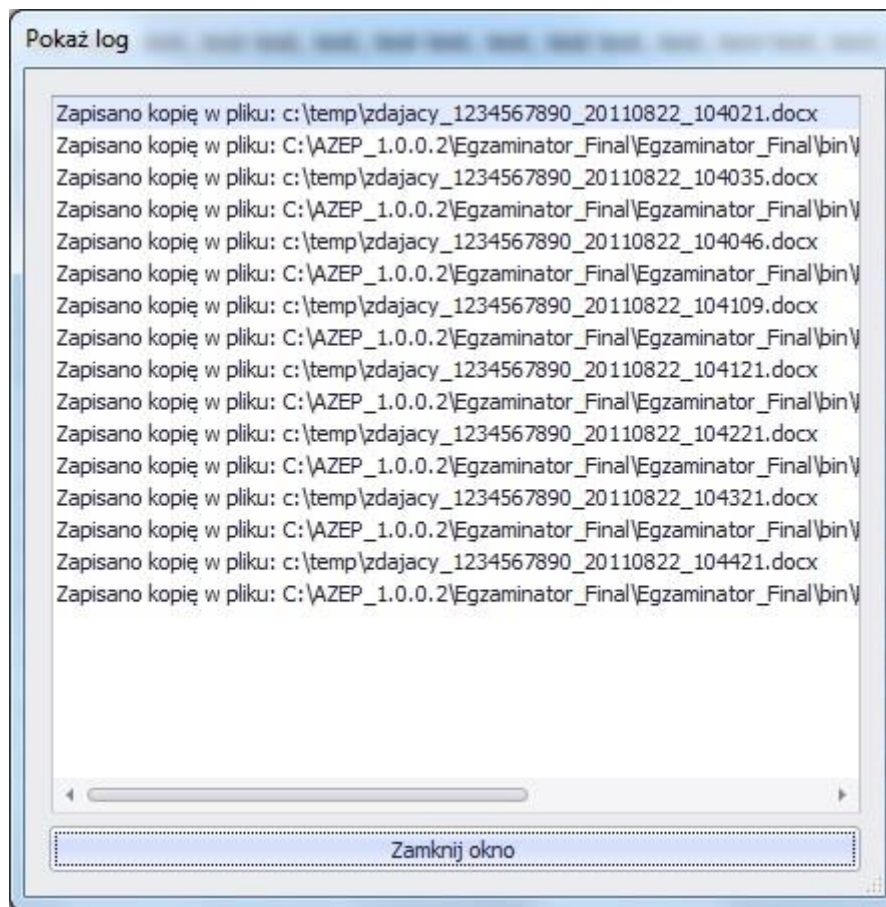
Pokaż log

Zapisano kopię w pliku: c:\temp\zdajacy_1234567890_20110822_104021.docx
Zapisano kopię w pliku: C:\AZEP_1.0.0.2\Egzaminator_Final\Egzaminator_Final\bin\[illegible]
Zapisano kopię w pliku: c:\temp\zdajacy_1234567890_20110822_104035.docx
Zapisano kopię w pliku: C:\AZEP_1.0.0.2\Egzaminator_Final\Egzaminator_Final\bin\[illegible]
Zapisano kopię w pliku: c:\temp\zdajacy_1234567890_20110822_104046.docx
Zapisano kopię w pliku: C:\AZEP_1.0.0.2\Egzaminator_Final\Egzaminator_Final\bin\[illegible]
Zapisano kopię w pliku: c:\temp\zdajacy_1234567890_20110822_104109.docx
Zapisano kopię w pliku: C:\AZEP_1.0.0.2\Egzaminator_Final\Egzaminator_Final\bin\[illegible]
Zapisano kopię w pliku: c:\temp\zdajacy_1234567890_20110822_104121.docx
Zapisano kopię w pliku: C:\AZEP_1.0.0.2\Egzaminator_Final\Egzaminator_Final\bin\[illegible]
Zapisano kopię w pliku: c:\temp\zdajacy_1234567890_20110822_104221.docx
Zapisano kopię w pliku: C:\AZEP_1.0.0.2\Egzaminator_Final\Egzaminator_Final\bin\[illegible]
Zapisano kopię w pliku: c:\temp\zdajacy_1234567890_20110822_104321.docx
Zapisano kopię w pliku: C:\AZEP_1.0.0.2\Egzaminator_Final\Egzaminator_Final\bin\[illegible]
Zapisano kopię w pliku: c:\temp\zdajacy_1234567890_20110822_104421.docx
Zapisano kopię w pliku: C:\AZEP_1.0.0.2\Egzaminator_Final\Egzaminator_Final\bin\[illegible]

Zamknij okno